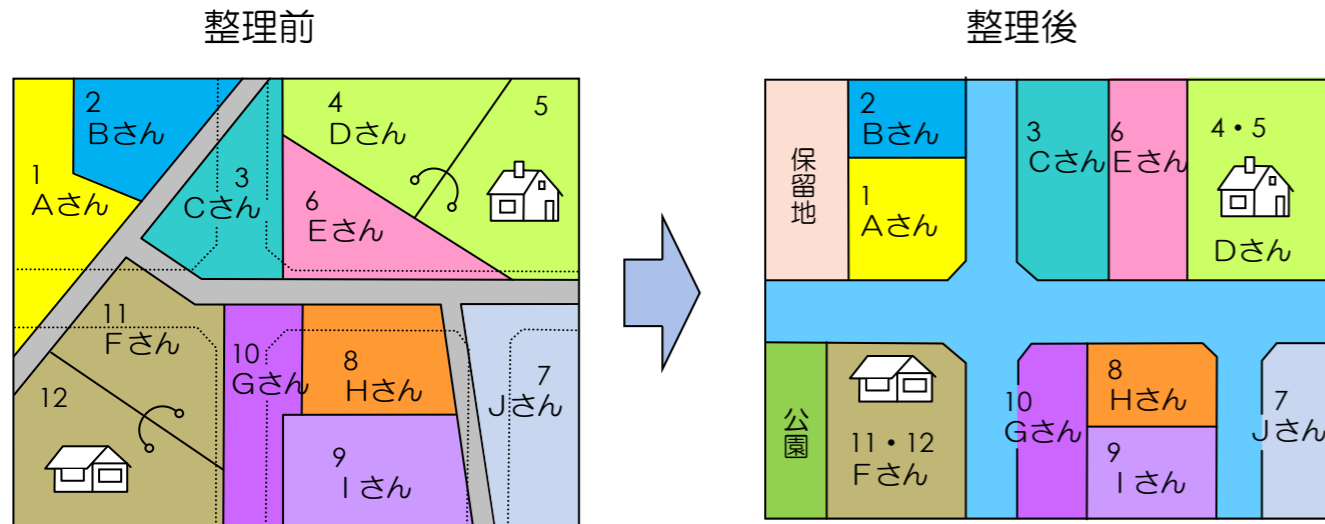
整理前

2
Bさん
4
Dさん
5
1
Aさん
3
Cさん
6
Eさん
11
Fさん
10
Gさん
8
Hさん
7
Jさん
12
9
Iさん

整理後

保留地
2
Bさん
1
Aさん
3
Cさん
6
Eさん
4・5
Dさん
公園
11・12
Fさん
10
Gさん
8
Hさん
9
Iさん
7
Jさん